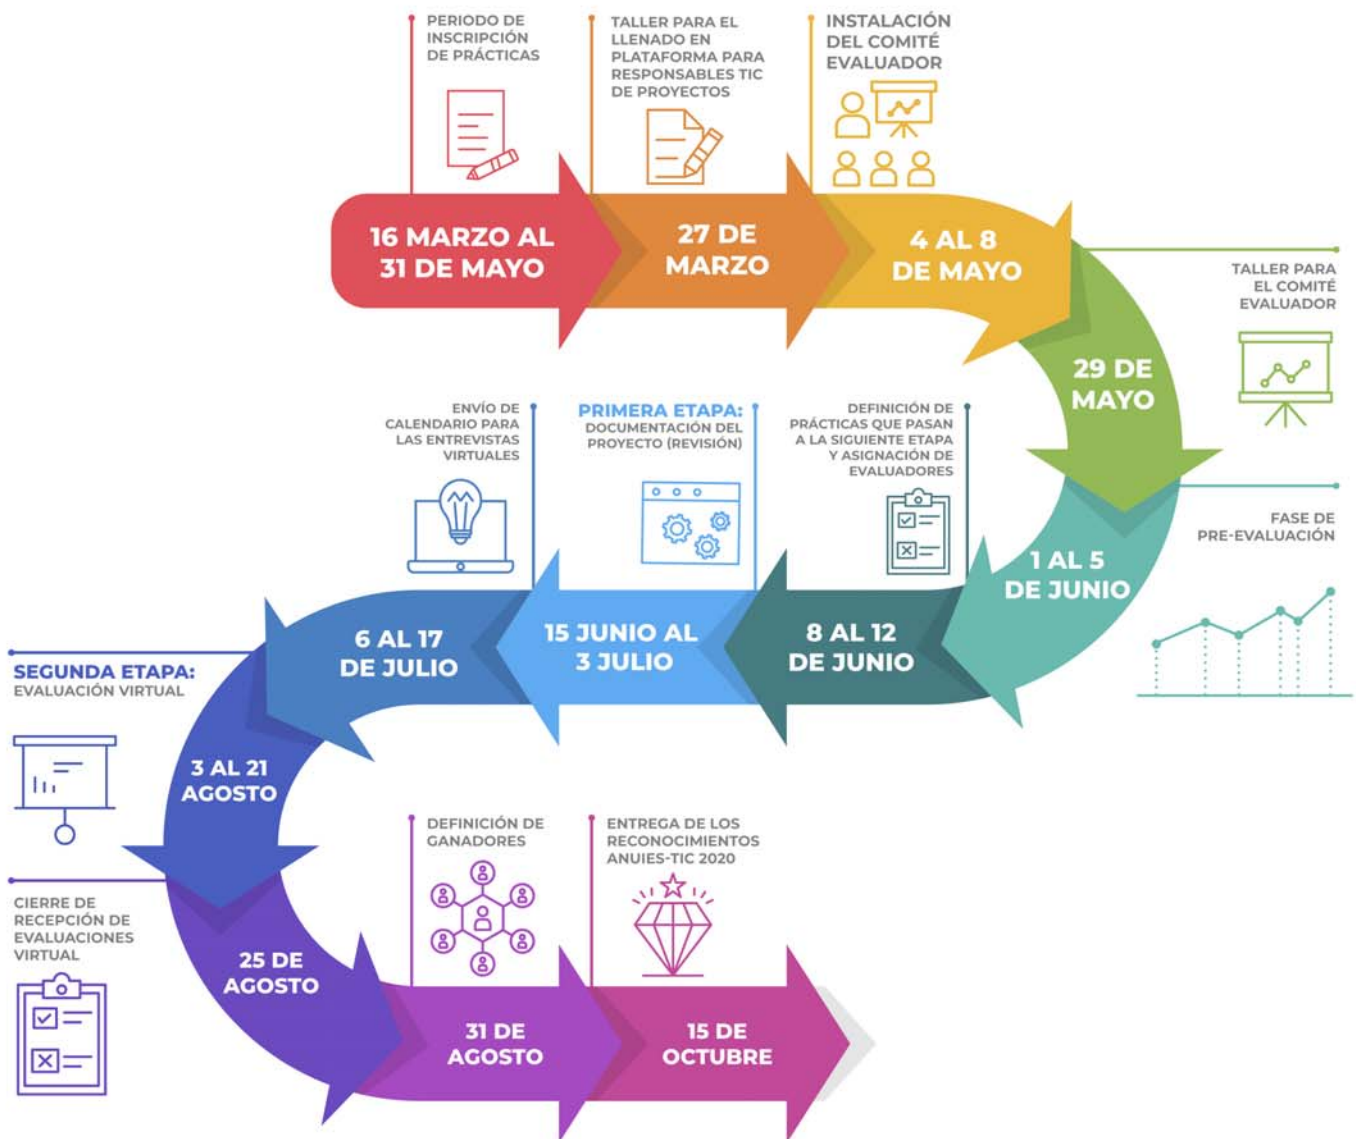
PERIODO DE INSCRIPCIÓN DE PRÁCTICAS

TALLER PARA EL LLENADO EN PLATAFORMA PARA RESPONSABLES TIC DE PROYECTOS

INSTALACIÓN DEL COMITÉ EVALUADOR

16 MARZO AL 31 DE MAYO

27 DE MARZO

4 AL 8 DE MAYO

TALLER PARA EL COMITÉ EVALUADOR

29 DE MAYO

ENVÍO DE CALENDARIO PARA LAS ENTREVISTAS VIRTUALES

PRIMERA ETAPA: DOCUMENTACIÓN DEL PROYECTO (REVISIÓN)

DEFINICIÓN DE PRÁCTICAS QUE PASAN A LA SIGUIENTE ETAPA Y ASIGNACIÓN DE EVALUADORES

FASE DE PRE-EVALUACIÓN

1 AL 5 DE JUNIO

6 AL 17 DE JULIO

15 JUNIO AL 3 JULIO

8 AL 12 DE JUNIO

SEGUNDA ETAPA: EVALUACIÓN VIRTUAL

3 AL 21 AGOSTO

DEFINICIÓN DE GANADORES

ENTREGA DE LOS RECONOCIMIENTOS ANUIES-TIC 2020

CIERRE DE RECEPCIÓN DE EVALUACIONES VIRTUAL

25 DE AGOSTO

31 DE AGOSTO

15 DE OCTUBRE